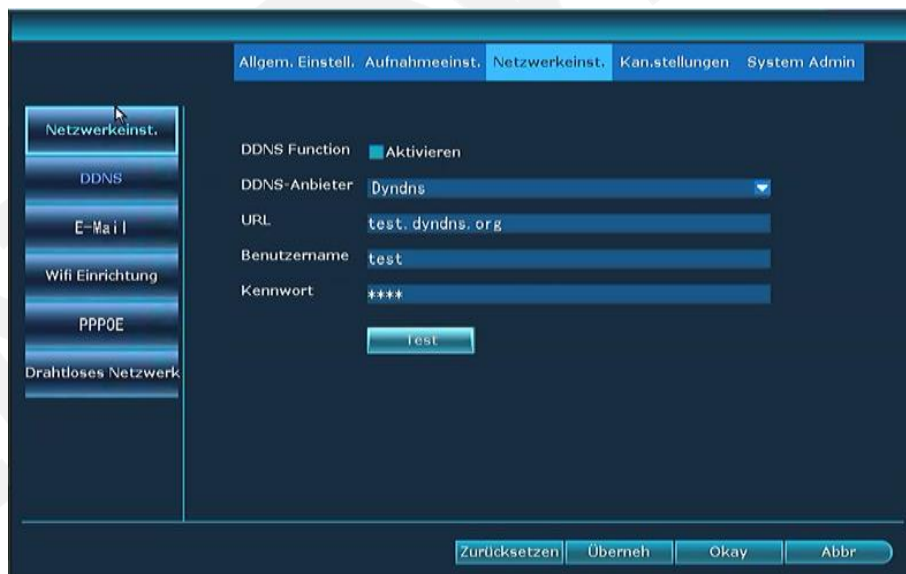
Allgem. Einstell. Aufnahmeeinst. Netzwerkeinst. Kan.stellungen System Admin

Netzwerkeinst.

DDNS

E-Mail

Wifi Einrichtung

PPPOE

Drahtloses Netzwerk

DDNS Function Aktivieren

DDNS-Anbieter Dyndns

URL test.dyndns.org

Benutzername test

Kennwort ****

Test

Zurücksetzen Überneh Okay Abbr